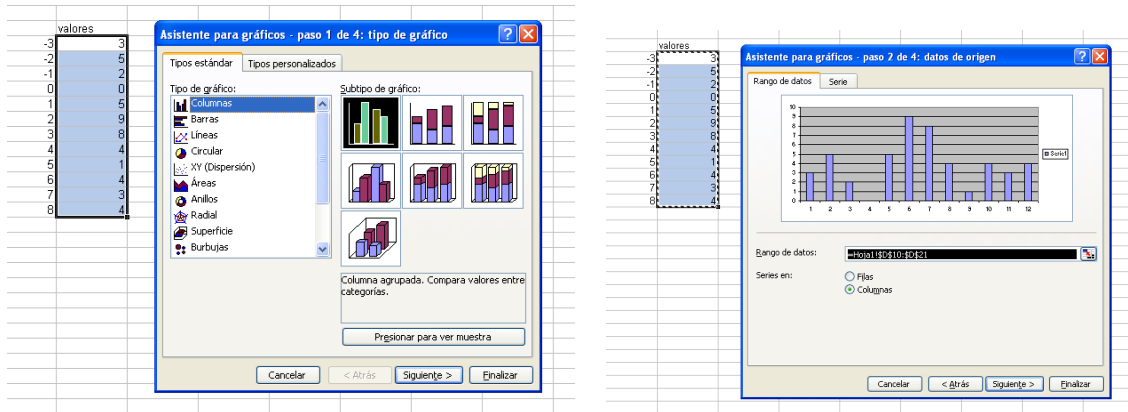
| | valores |
|---|---|
| -3 | 3 |
| -2 | 5 |
| -1 | 2 |
| 0 | 0 |
| 1 | 5 |
| 2 | 9 |
| 3 | 8 |
| 4 | 4 |
| 5 | 1 |
| 6 | 4 |
| 7 | 3 |
| 8 | 4 |

Asistente para gráficos - paso 1 de 4: tipo de gráfico

Tipos estándar | Tipos personalizados

Tipo de gráfico:
Columnas
Barras
Líneas
Circular
XY (Dispersión)
Áreas
Anillos
Radial
Superficie
Burbujas

Subtipo de gráfico:

Columna agrupada. Compara valores entre categorías.

Presionar para ver muestra

Cancelar | < Atrás | Siguiente > | Finalizar

| | valores |
|---|---|
| -3 | 3 |
| -2 | 5 |
| -1 | 2 |
| 0 | 0 |
| 1 | 5 |
| 2 | 9 |
| 3 | 8 |
| 4 | 4 |
| 5 | 1 |
| 6 | 4 |
| 7 | 3 |
| 8 | 4 |

Asistente para gráficos - paso 2 de 4: datos de origen

Rango de datos | Serie

10 9 8 7 6 5 4 3 2 1 0
1 2 3 4 5 6 7 8 9 10 11 12
Serie1

Rango de datos: =Hoja1!$D$10:$D$21

Series en: Filas Columnas

Cancelar | < Atrás | Siguiente > | Finalizar